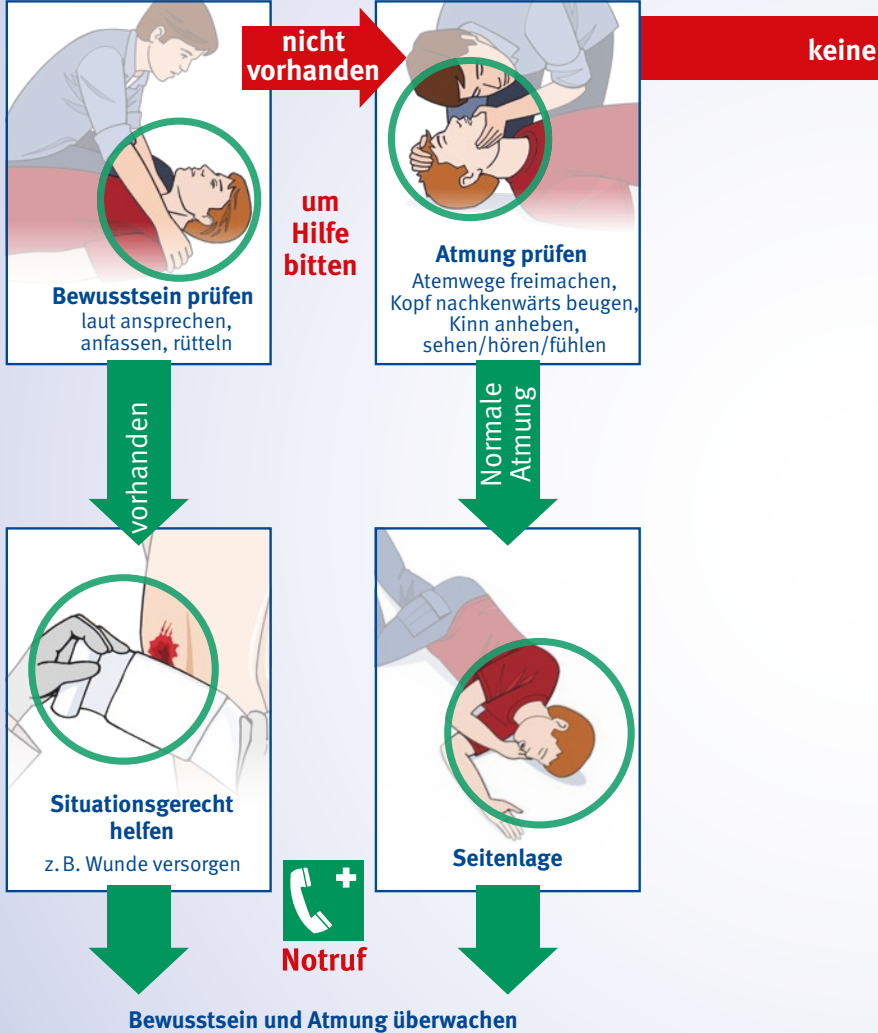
nicht vorhanden

keine

Bewusstsein prüfen
laut ansprechen, anfassen, rütteln

um Hilfe bitten

Atmung prüfen
Atemwege freimachen, Kopf nachkenwärts beugen, Kinn anheben, sehen/hören/fühlen

vorhanden

Normale Atmung

Situationsgerecht helfen
z. B. Wunde versorgen

Seitenlage

Notruf

Bewusstsein und Atmung überwachen